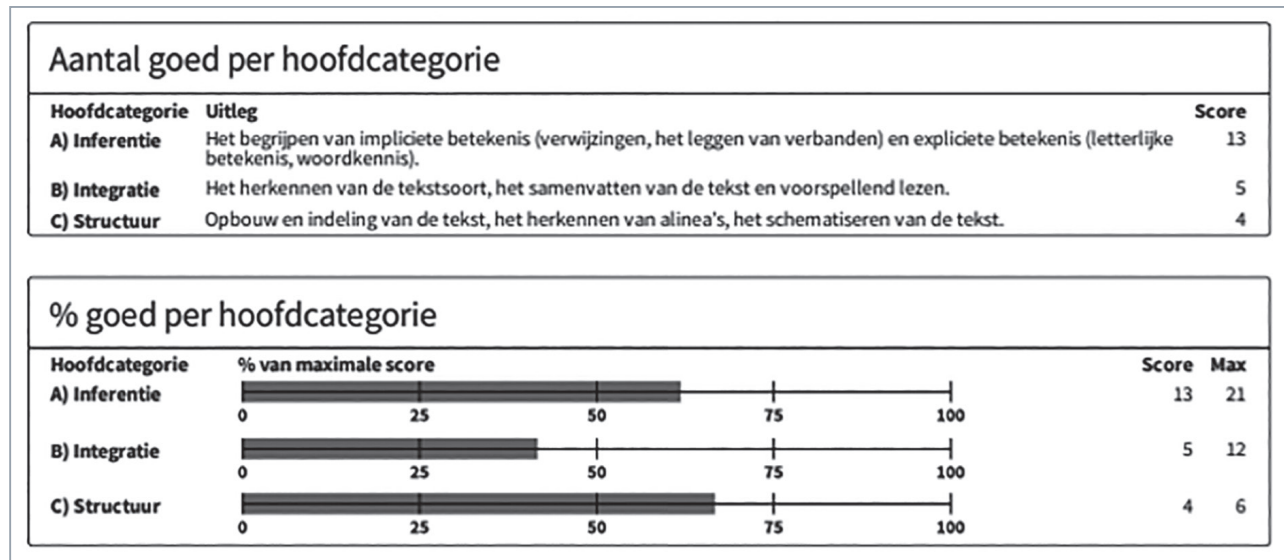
Aantal goed per hoofdcategorie

| Hoofdcategorie | Uitleg | Score |
|---|---|---|
| A) Inferentie | Het begrijpen van impliciete betekenis (verwijzingen, het leggen van verbanden) en expliciete betekenis (letterlijke betekenis, woordkennis). | 13 |
| B) Integratie | Het herkennen van de tekstsoort, het samenvatten van de tekst en voorspellend lezen. | 5 |
| C) Structuur | Opbouw en indeling van de tekst, het herkennen van alinea's, het schematiseren van de tekst. | 4 |

% goed per hoofdcategorie

| Hoofdcategorie | % van maximale score | Score | Max |
|---|---|---|---|
| A) Inferentie | 0 25 50 75 100 | 13 | 21 |
| B) Integratie | 0 25 50 75 100 | 5 | 12 |
| C) Structuur | 0 25 50 75 100 | 4 | 6 |